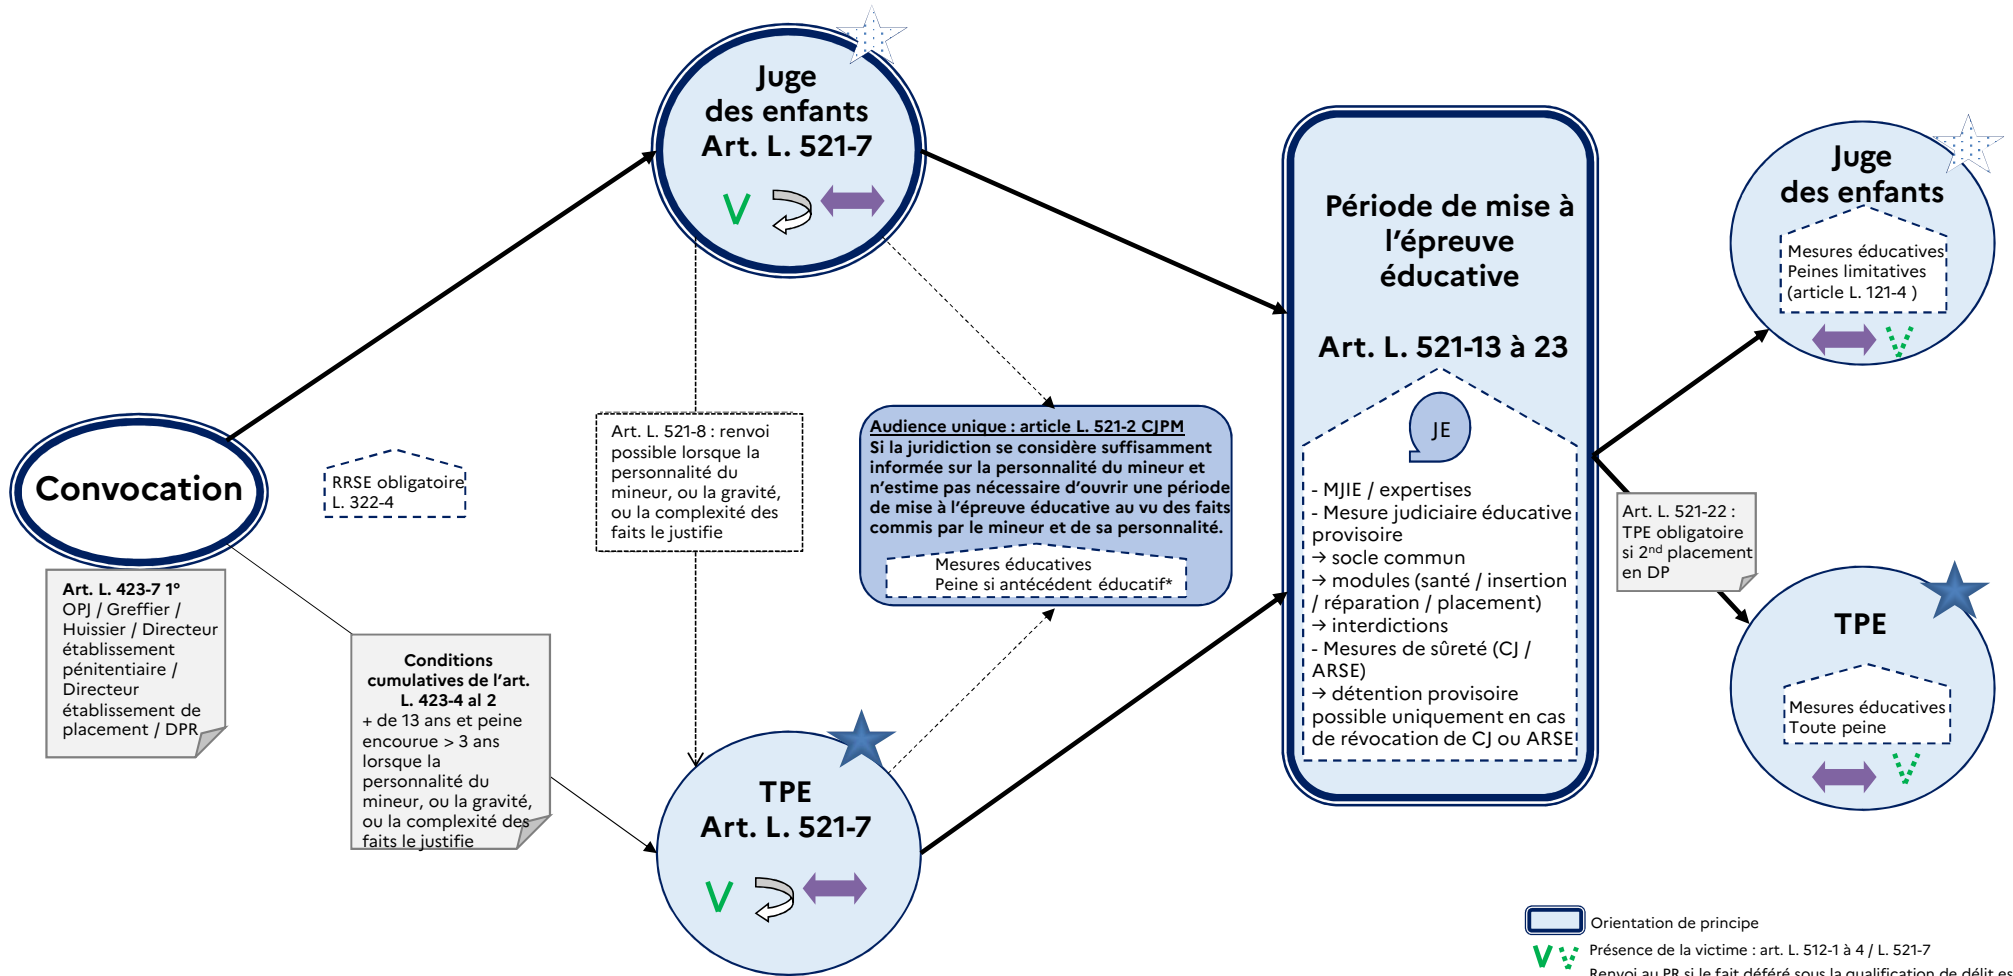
Juge des enfants
Art. L. 521-7

V

Convocation

RRSE obligatoire
L. 322-4

Art. L. 423-7 1°
OPJ / Greffier / Huissier / Directeur établissement pénitentiaire / Directeur établissement de placement / DPR

Conditions cumulatives de l'art. L. 423-4 al 2
+ de 13 ans et peine encourue > 3 ans lorsque la personnalité du mineur, ou la gravité, ou la complexité des faits le justifie

Art. L. 521-8 : renvoi possible lorsque la personnalité du mineur, ou la gravité, ou la complexité des faits le justifie

Audience unique : article L. 521-2 CJPM
Si la juridiction se considère suffisamment informée sur la personnalité du mineur et n'estime pas nécessaire d'ouvrir une période de mise à l'épreuve éducative au vu des faits commis par le mineur et de sa personnalité.

Mesures éducatives
Peine si antécédent éducatif*

TPE
Art. L. 521-7

V

Période de mise à l'épreuve éducative

Art. L. 521-13 à 23

JE

- MJIE / expertises
- Mesure judiciaire éducative provisoire
→ socle commun
→ modules (santé / insertion / réparation / placement)
→ interdictions
- Mesures de sûreté (CJ / ARSE)
→ détention provisoire possible uniquement en cas de révocation de CJ ou ARSE

Juge des enfants

Mesures éducatives
Peines limitatives
(article L. 121-4 )

Art. L. 521-22 :
TPE obligatoire si 2$^{nd}$ placement en DP

TPE

Mesures éducatives
Toute peine

Orientation de principe
V Présence de la victime : art. L. 512-1 à 4 / L. 521-7
Renvoi au PR si le fait déféré sous la qualification de délit es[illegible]